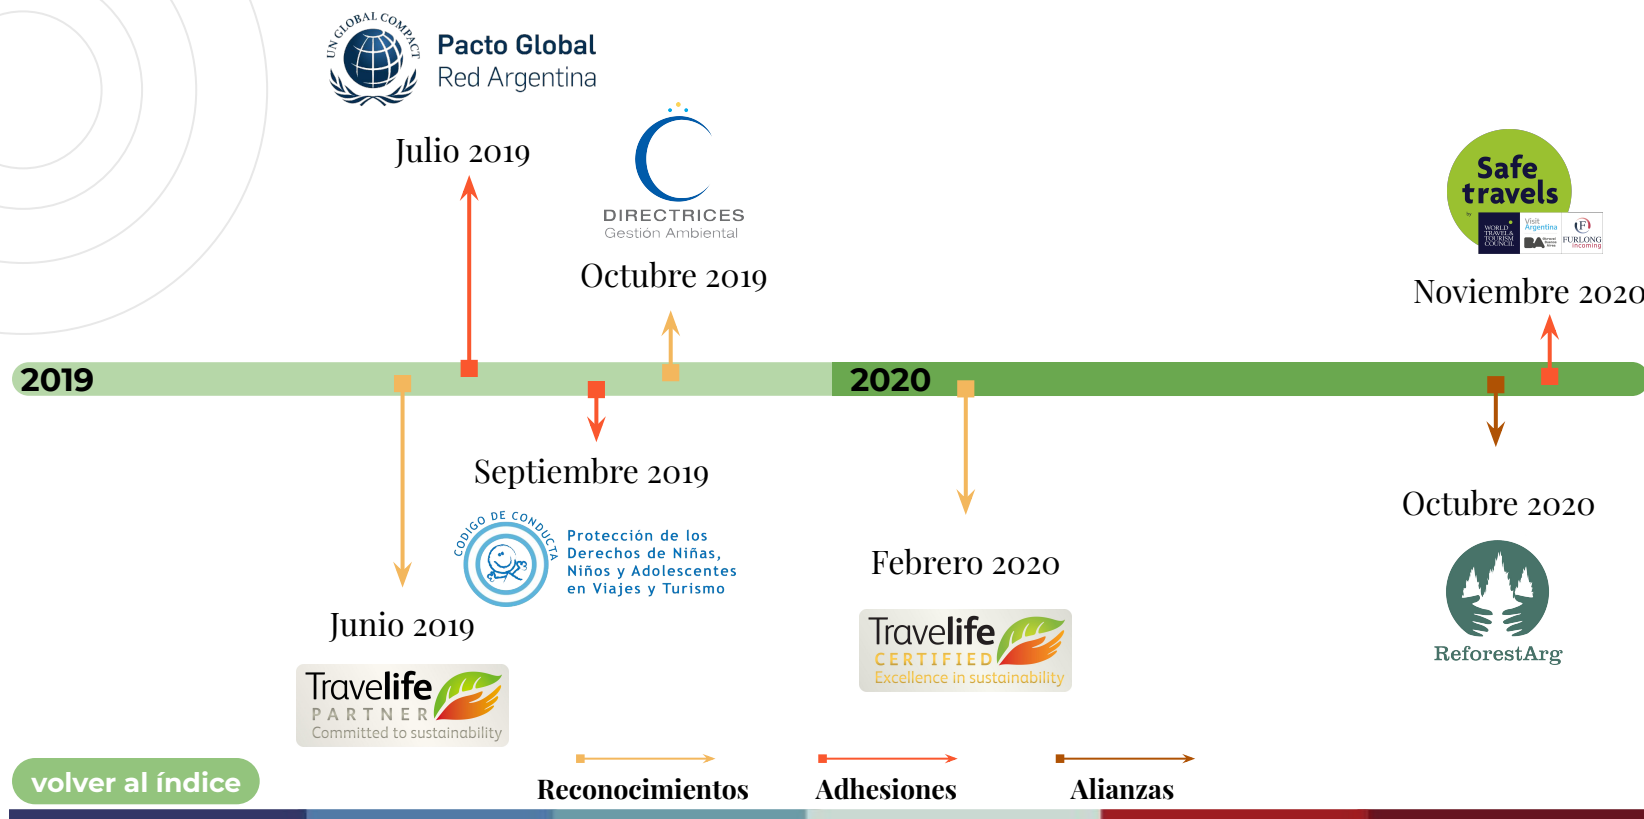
UN GLOBAL COMPACT
Pacto Global
Red Argentina

Julio 2019

DIRECTRICES
Gestión Ambiental

Octubre 2019

Safe travels
WORLD TRAVEL & TOURISM COUNCIL
Visit Argentina
BA
FURLONG incoming

Noviembre 2020

2019

2020

Septiembre 2019

CODIGO DE CONDUCTA
Protección de los Derechos de Niñas, Niños y Adolescentes en Viajes y Turismo

Febrero 2020

Octubre 2020

Junio 2019

Travelife
PARTNER
Committed to sustainability

Travelife
CERTIFIED
Excellence in sustainability

ReforestArg

volver al índice

Reconocimientos

Adhesiones

Alianzas